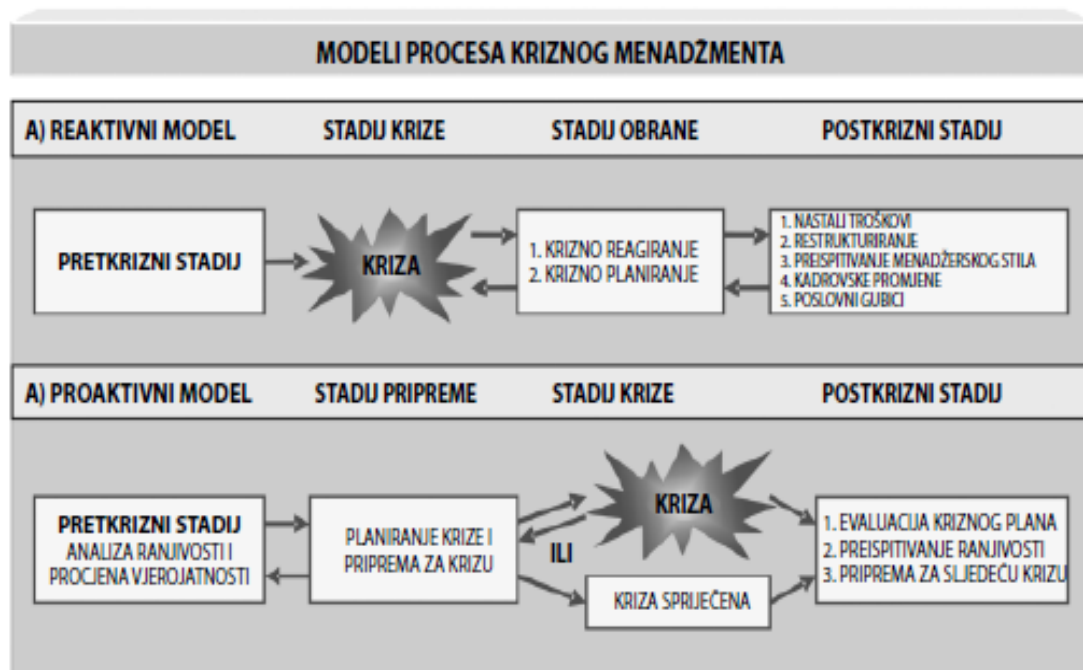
MODELI PROCESA KRIZNOG MENADŽMENTA

A) REAKTIVNI MODEL

STADIJ KRIZE

STADIJ OBRANE

POSTKRIZNI STADIJ

PRETKRIZNI STADIJ

KRIZA

1. KRIZNO REAGIRANJE
2. KRIZNO PLANIRANJE

1. NASTALI TROŠKOVI
2. RESTRUKTURIRANJE
3. PREISPITIVANJE MENADŽERSKOG STILA
4. KADROVSKE PROMJENE
5. POSLOVNI GUBICI

A) PROAKTIVNI MODEL

STADIJ PRIPREME

STADIJ KRIZE

POSTKRIZNI STADIJ

PRETKRIZNI STADIJ
ANALIZA RANJIVOSTI I PROCJENA VJEROJATNOSTI

PLANIRANJE KRIZE I PRIPREMA ZA KRIZU

KRIZA

ILI

KRIZA SPRIJEČENA

1. EVALUACIJA KRIZNOG PLANA
2. PREISPITIVANJE RANJIVOSTI
3. PRIPREMA ZA SLJEDEĆU KRIZU